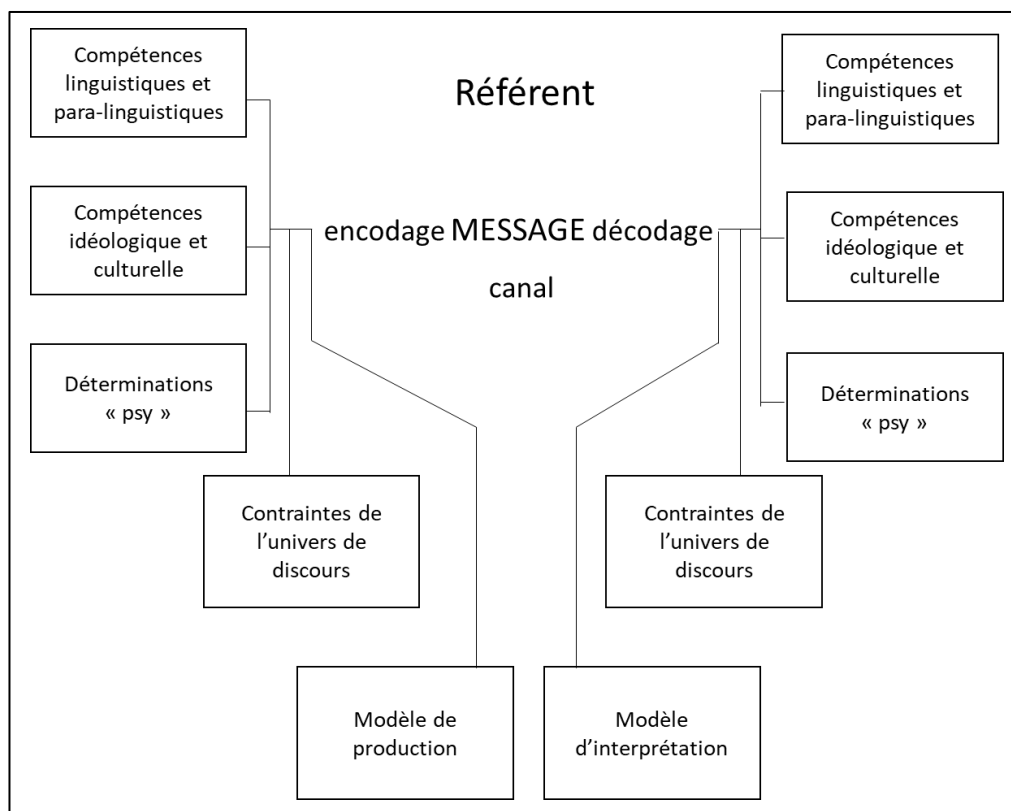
Compétences linguistiques et para-linguistiques

Référent

Compétences linguistiques et para-linguistiques

Compétences idéologique et culturelle

encodage MESSAGE décodage

Compétences idéologique et culturelle

canal

Déterminations « psy »

Déterminations « psy »

Contraintes de l'univers de discours

Contraintes de l'univers de discours

Modèle de production

Modèle d'interprétation